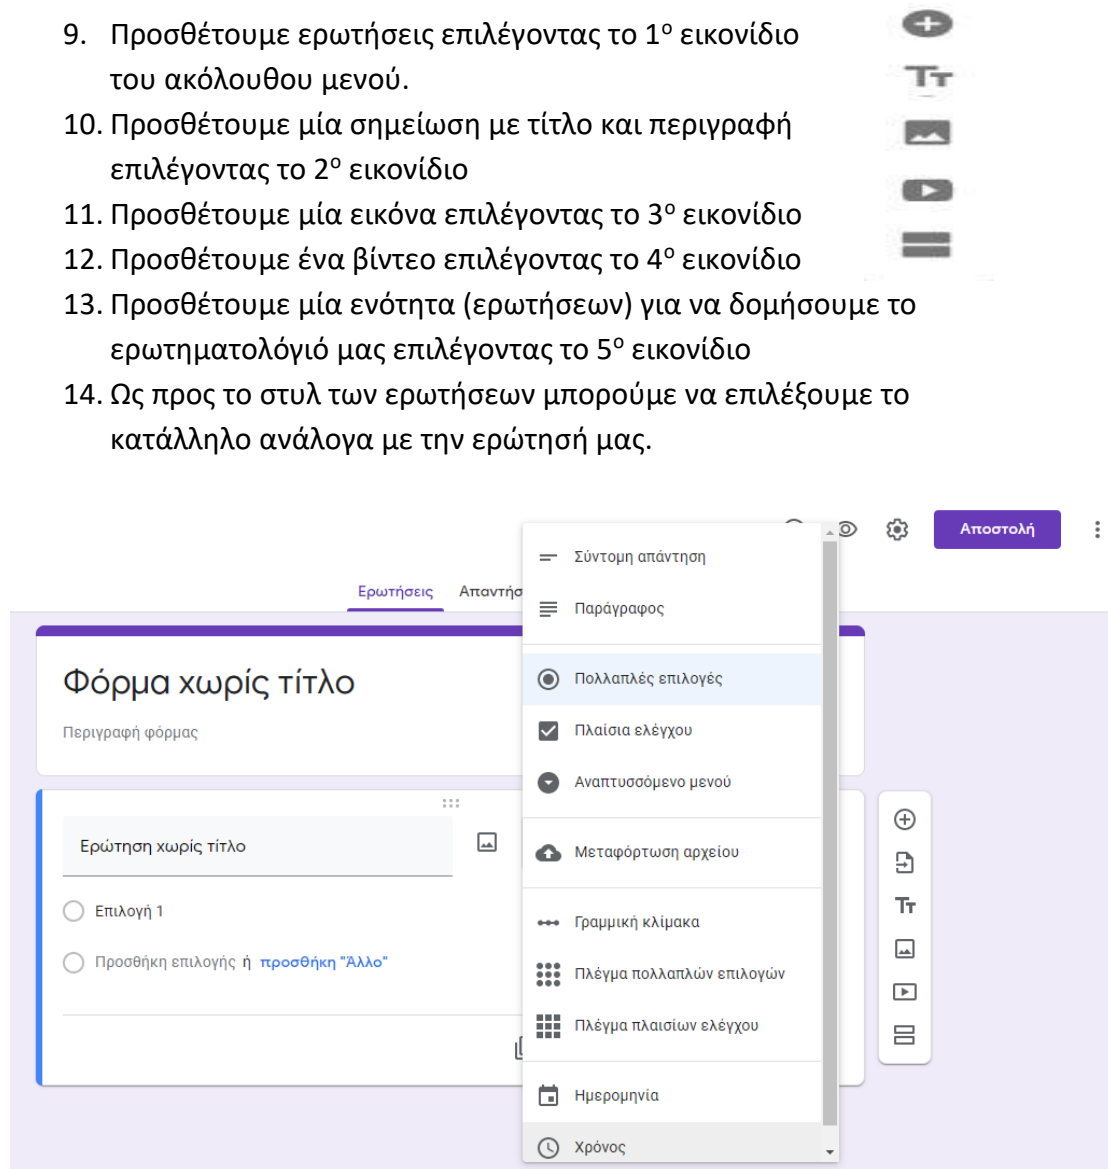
9. Προσθέτουμε ερωτήσεις επιλέγοντας το 1$^{ο}$ εικονίδιο του ακόλουθου μενού.
10. Προσθέτουμε μία σημείωση με τίτλο και περιγραφή επιλέγοντας το 2$^{ο}$ εικονίδιο
11. Προσθέτουμε μία εικόνα επιλέγοντας το 3$^{ο}$ εικονίδιο
12. Προσθέτουμε ένα βίντεο επιλέγοντας το 4$^{ο}$ εικονίδιο
13. Προσθέτουμε μία ενότητα (ερωτήσεων) για να δομήσουμε το ερωτηματολόγιό μας επιλέγοντας το 5$^{ο}$ εικονίδιο
14. Ως προς το στυλ των ερωτήσεων μπορούμε να επιλέξουμε το κατάλληλο ανάλογα με την ερώτησή μας.

Αποστολή

Ερωτήσεις Απαντήσ

Φόρμα χωρίς τίτλο
Περιγραφή φόρμας

Ερώτηση χωρίς τίτλο
Επιλογή 1
Προσθήκη επιλογής ή προσθήκη "Άλλο"

Σύντομη απάντηση
Παράγραφος
Πολλαπλές επιλογές
Πλαίσια ελέγχου
Αναπτυσσόμενο μενού
Μεταφόρτωση αρχείου
Γραμμική κλίμακα
Πλέγμα πολλαπλών επιλογών
Πλέγμα πλαισίων ελέγχου
Ημερομηνία
Χρόνος